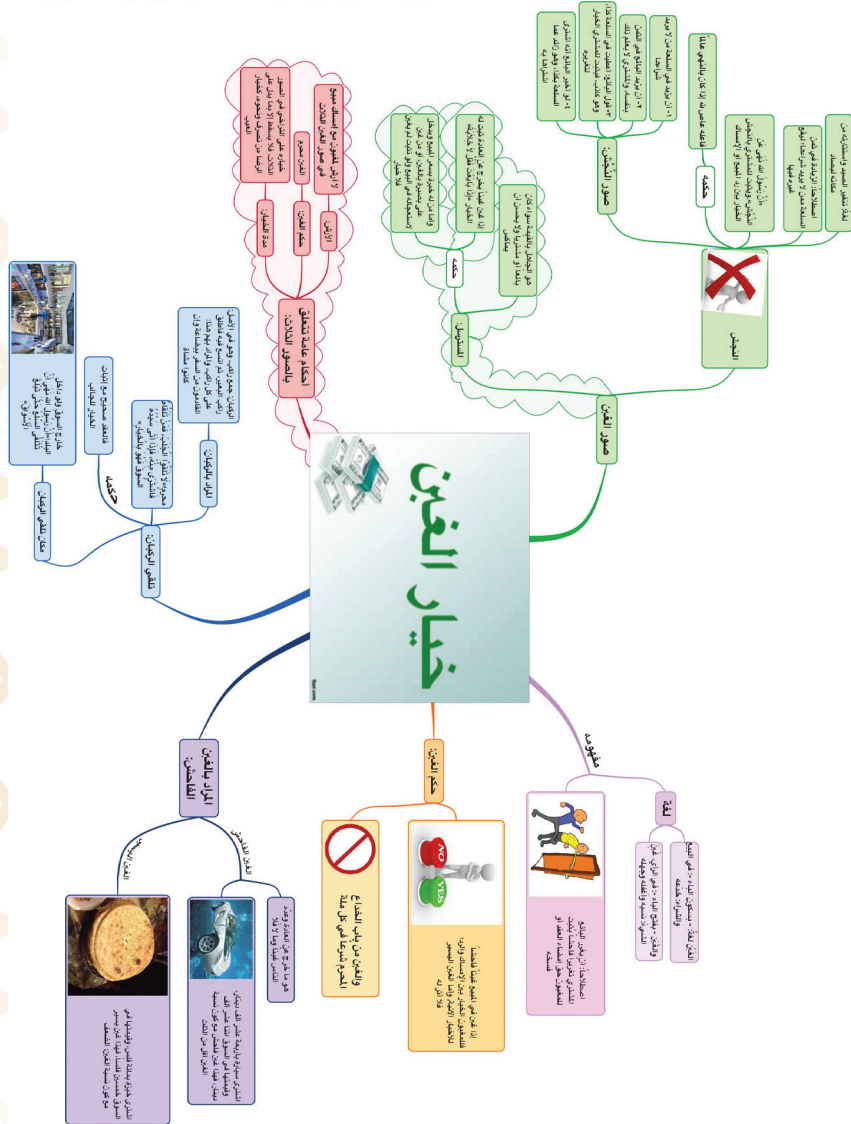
خيار الغبن

صور الغبن

النجش

حكمه

فائدته: تحرمه على إذا كان النجش عالما

لغة: تنفير الصيد واستثارته من مكانه

اصطلاحا: الزيادة في ثمن السلعة ممن لا يريد شراءها

حكمه: الغبن فيه فاحش يثبت للمشتري الخيار

صور النجش

١- أن يزيد في السلعة من لا يريد شراءها

٢- أن يقول البائع: أعطيت في السلعة كذا، وهو كاذب

٣- أن يقول البائع: لا أبيعها إلا بكذا

٤- أن يقول المالك: اشتريتها بكذا وهو كاذب

المسترسل

هو الجاهل بالقيمة سواء كان بائعا أو مشتريا ولا يحسن أن يماكس

حكمه

إذا غبن غبنا يخرج عن العادة ثبت له الخيار

ولو لم يكن في البيع غبن بأن استرسل معه وباعه بالسعر المعتاد فلا خيار

أحكام عامة تتعلق بالصور الثلاث

الأرش: لا أرش للمغبون مع إمساك المبيع

حكم الغبن: الغبن محرم

مدة الخيار: خيار الغبن على التراخي

تلقي الركبان

حكمه

مكان تلقي الركبان

المراد بالركبان

القادمون لبيع سلعهم أو شرائها

الخيار للمشتري والبائع

حكم الغبن

إذا غبن في البيع غبنا يخرج عن العادة ثبت للمغبون الخيار

والغبن من باب الخداع المحرم شرعا في كل ملة

المراد بالغبن الفاحش

الغبن الفاحش

الغبن اليسير

مفهومه

لغة

الغبن لغة: مستعمل في البيع والشراء

اصطلاحا: أن يغبن البائع أو المشتري في البيع غبنا يخرج عن العادة

YES

NO